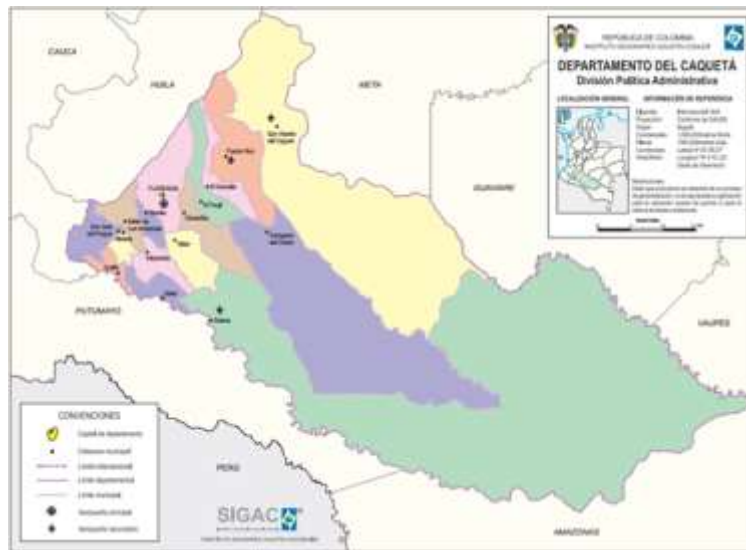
REPÚBLICA DE COLOMBIA
INSTITUTO GEOGRÁFICO AGUSTÍN CODAZZI

DEPARTAMENTO DEL CAQUETÁ
División Política Administrativa

LOCALIZACIÓN GENERAL
INFORMACIÓN DE REFERENCIA

CAUCA
HUILA
META
GUAVIARE
PUTUMAYO
VAUPÉS
PERÚ
AMAZONAS

San Vicente del Caguán
Puerto Rico
Florencia
El Doncello
El Paujil
Cartagena del Chairá
La Montañita
Milán
Solano
San José del Fragua
Belén de los Andaquíes
Morelia
Albania
Curillo
Valparaíso
Solita

CONVENCIONES
Capital de departamento
Cabecera municipal
Límite internacional
Límite departamental
Límite municipal
Aeropuerto principal
Aeropuerto secundario

SIGAC
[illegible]